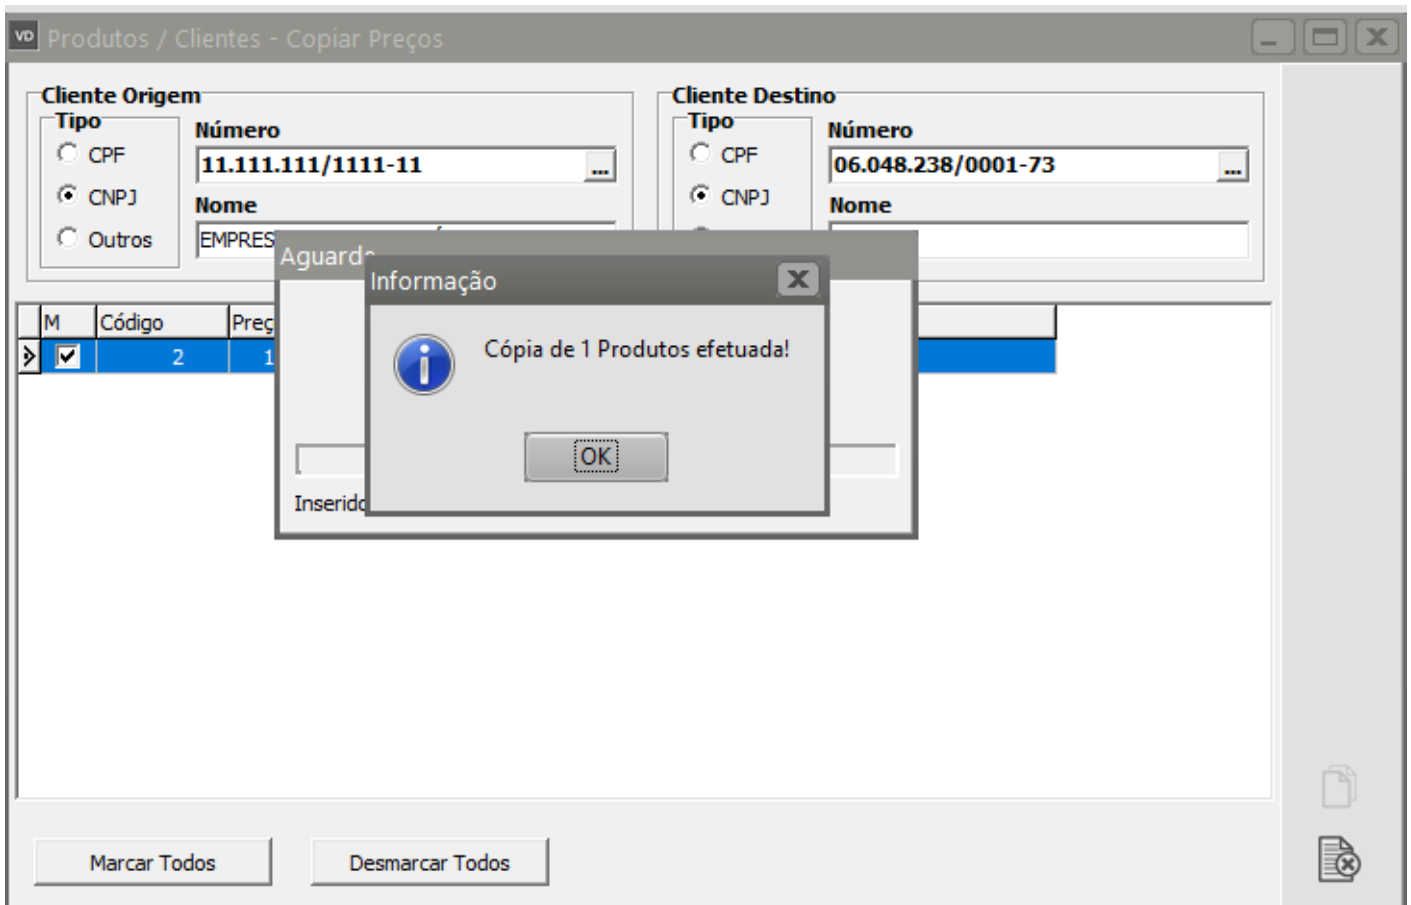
VD Produtos / Clientes - Copiar Preços

Cliente Origem
Tipo
CPF
CNPJ
Outros
Número
11.111.111/1111-11
...
Nome
EMPRES

Cliente Destino
Tipo
CPF
CNPJ
Número
06.048.238/0001-73
...
Nome

| M | Código | Preç |
|---|---|---|
| ☑ | 2 | 1 |

Aguard

Inserid

Informação
Cópia de 1 Produtos efetuada!
OK

Marcar Todos
Desmarcar Todos